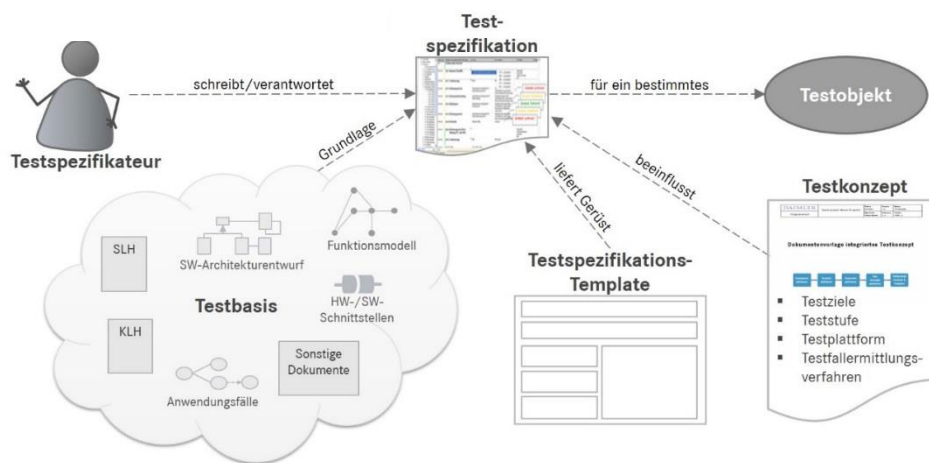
Test-spezifikation

schreibt/verantwortet

für ein bestimmtes

Testobjekt

Testspezifikateur

Grundlage

liefert Gerüst

beeinflusst

Testkonzept

Dokumentenvorlage integriertes Testkonzept

- Testziele
- Teststufe
- Testplattform
- Testfallermittlungs-verfahren

SLH

SW-Architekturentwurf

Funktionsmodell

Testbasis

HW-/SW-Schnittstellen

KLH

Sonstige Dokumente

Anwendungsfälle

Testspezifikations-Template